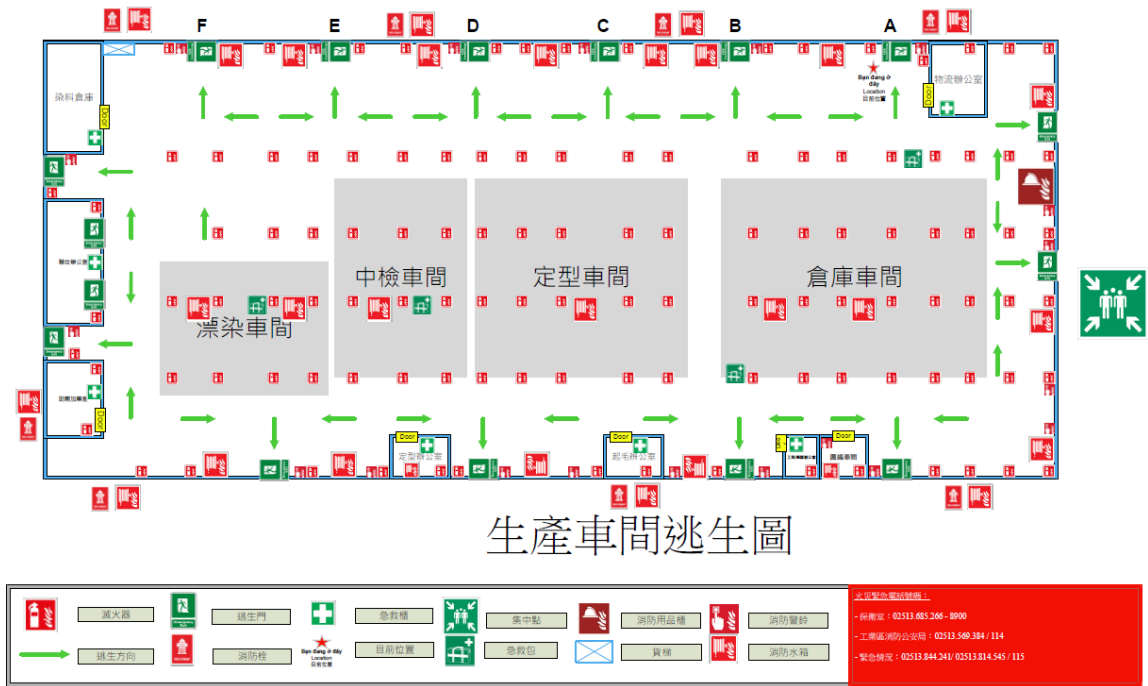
F E D C B A

Bạn đang ở đây
Location
目前位置

物流辦公室

染料倉庫

Door

中檢車間

定型車間

倉庫車間

漂染車間

Door 定型辦公室

Door 起毛辦公室

Door 圓織車間

Door

生產車間逃生圖

滅火器
逃生門
急救櫃
集中點
消防用品櫃
消防警鈴
逃生方向
消防栓
Bạn đang ở đây
Location
目前位置
目前位置
急救包
貨梯
消防水箱

火災緊急電話號碼：
- 保衛室：02513.685.266 - 8900
- 工業區消防公安局：02513.569.384 / 114
- 緊急情況：02513.844.241/ 02513.814.545 / 115